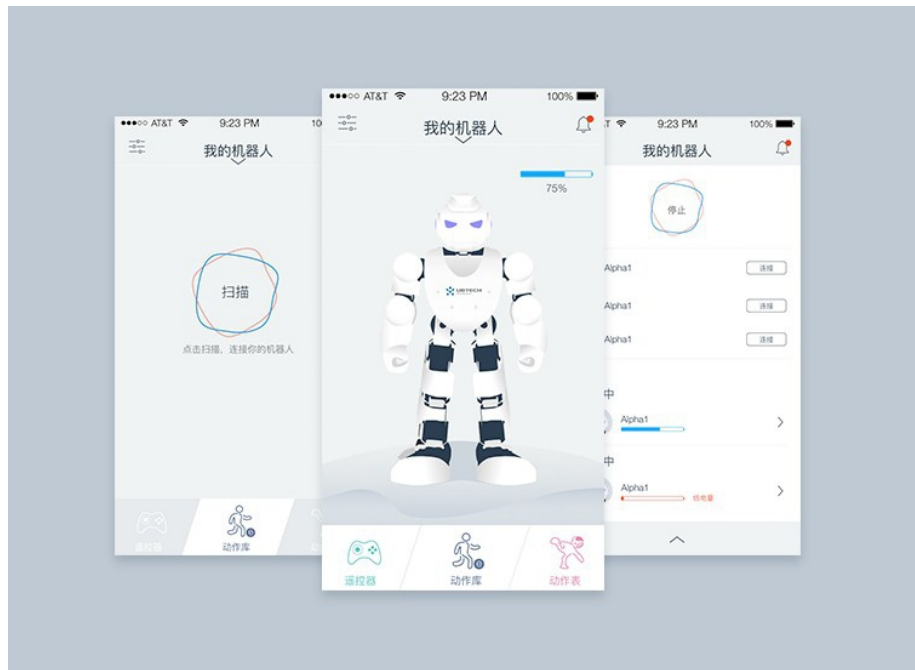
●●●○○ AT&T 9:23 PM 10
我的机器人
扫描
点击扫描，连接你的机器人
遥控器
动作库

●●●○○ AT&T 9:23 PM 100%
我的机器人
75%
UBTECH
遥控器
动作库
动作表

T 9:23 PM 100%
我的机器人
停止
Alpha1 连接
Alpha1 连接
Alpha1 连接
中
Alpha1
中
Alpha1 低电量